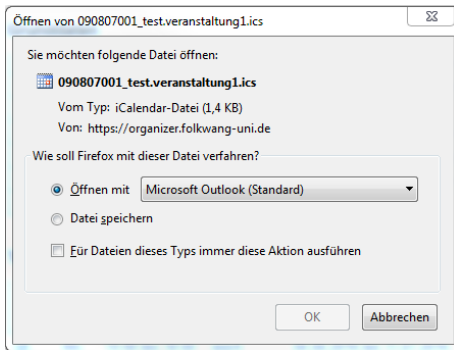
Öffnen von 090807001_test.veranstaltung1.ics

Sie möchten folgende Datei öffnen:

090807001_test.veranstaltung1.ics

Vom Typ: iCalendar-Datei (1,4 KB)

Von: https://organizer.folkwang-uni.de

Wie soll Firefox mit dieser Datei verfahren?

Öffnen mit Microsoft Outlook (Standard)

Datei speichern

Für Dateien dieses Typs immer diese Aktion ausführen

OK

Abbrechen